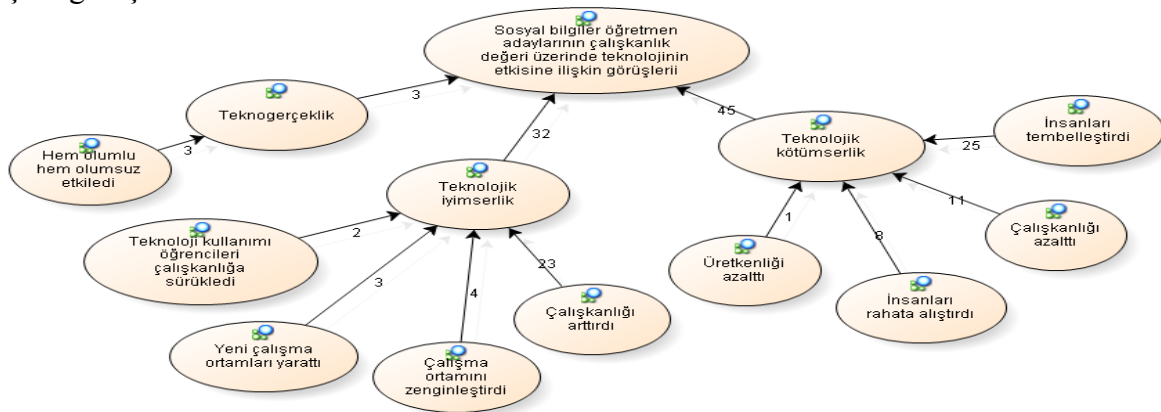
Sosyal bilgiler öğretmen adaylarının çalışkanlık değeri üzerinde teknolojinin etkisine ilişkin görüşlerii

Teknogerçeklik

3

Hem olumlu hem olumsuz etkiledi

3

Teknolojik iyimserlik

32

Teknolojik kötümserlik

45

İnsanları tembelleştirdi

25

Teknoloji kullanımı öğrencileri çalışkanlığa sürükledi

2

Yeni çalışma ortamları yarattı

3

Çalışma ortamını zenginleştirdi

4

Çalışkanlığı arttırdı

23

Üretkenliği azalttı

1

İnsanları rahata alıştırdı

8

Çalışkanlığı azalttı

11